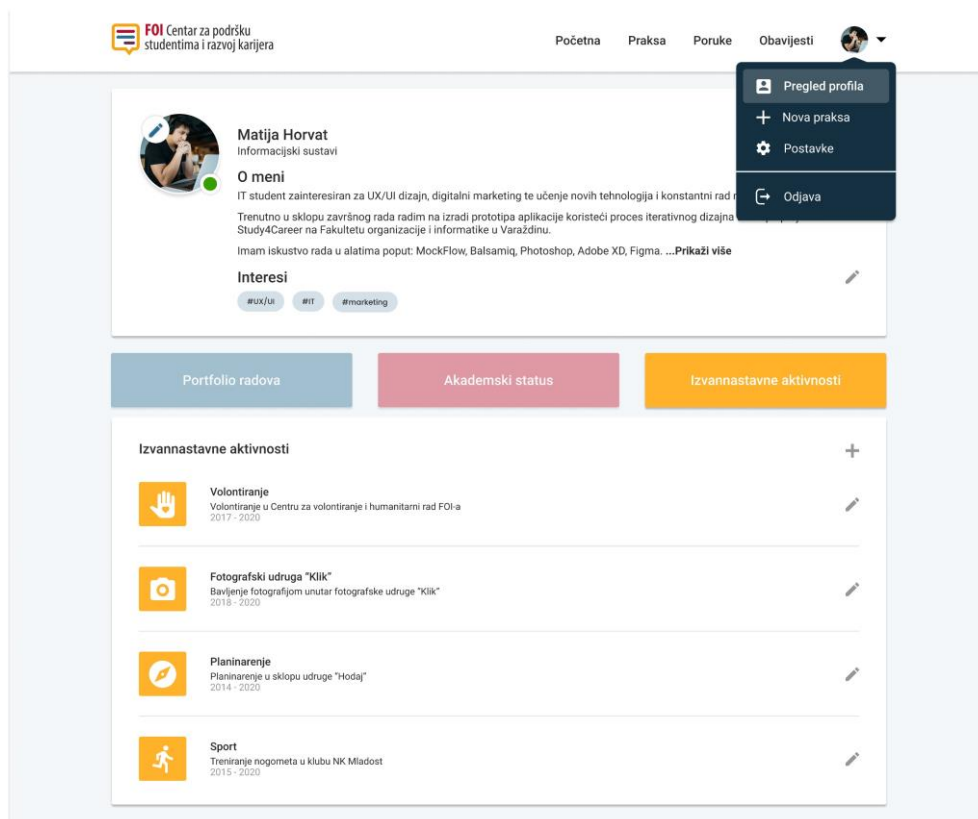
FOI Centar za podršku studentima i razvoj karijera

Početna Praksa Poruke Obavijesti

Pregled profila
Nova praksa
Postavke
Odjava

Matija Horvat
Informacijski sustavi

O meni
IT student zainteresiran za UX/UI dizajn, digitalni marketing te učenje novih tehnologija i konstantni rad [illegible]

Trenutno u sklopu završnog rada radim na izradi prototipa aplikacije koristeći proces iterativnog dizajna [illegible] Study4Career na Fakultetu organizacije i informatike u Varaždinu.

Imam iskustvo rada u alatima poput: MockFlow, Balsamiq, Photoshop, Adobe XD, Figma. ...Prikaži više

Interesi
#UX/UI #IT #marketing

Portfolio radova
Akademski status
Izvannastavne aktivnosti

Izvannastavne aktivnosti

Volontiranje
Volontiranje u Centru za volontiranje i humanitarni rad FOI-a
2017 - 2020

Fotografski udruga "Klik"
Bavljenje fotografijom unutar fotografske udruge "Klik"
2018 - 2020

Planinarenje
Planinarenje u sklopu udruge "Hodaj"
2014 - 2020

Sport
Treniranje nogometa u klubu NK Mladost
2015 - 2020